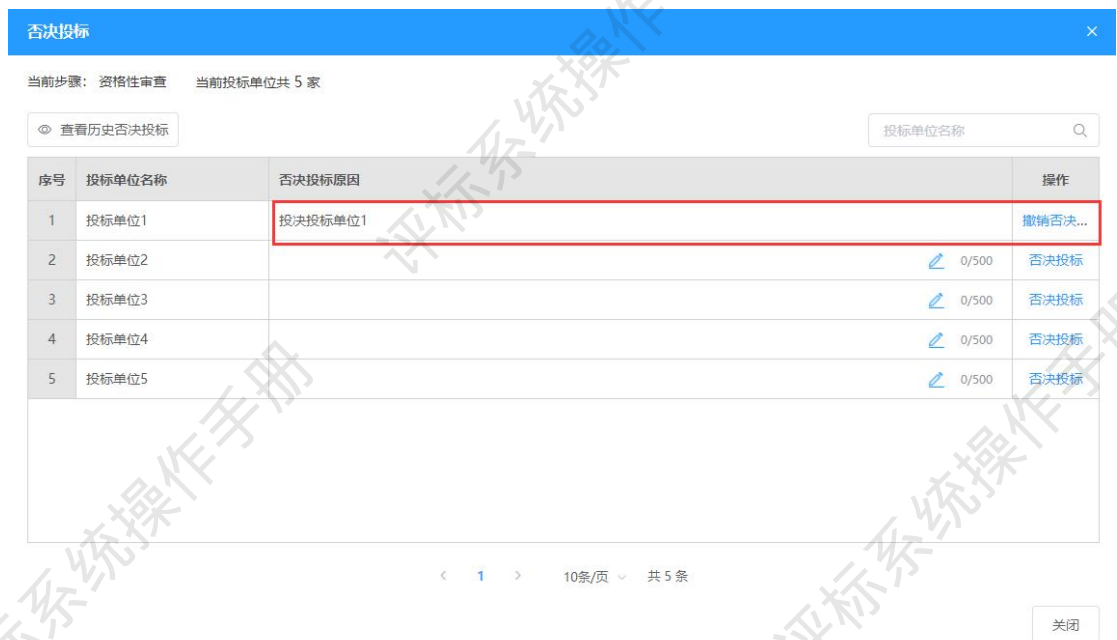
否决投标 ×

当前步骤：资格性审查 当前投标单位共 5 家

查看历史否决投标

投标单位名称

| 序号 | 投标单位名称 | 否决投标原因 | 操作 |
|---|---|---|---|
| 1 | 投标单位1 | 投决投标单位1 | 撤销否决... |
| 2 | 投标单位2 | 0/500 | 否决投标 |
| 3 | 投标单位3 | 0/500 | 否决投标 |
| 4 | 投标单位4 | 0/500 | 否决投标 |
| 5 | 投标单位5 | 0/500 | 否决投标 |

< 1 > 10条/页 共 5 条

关闭

评标系统操作手册